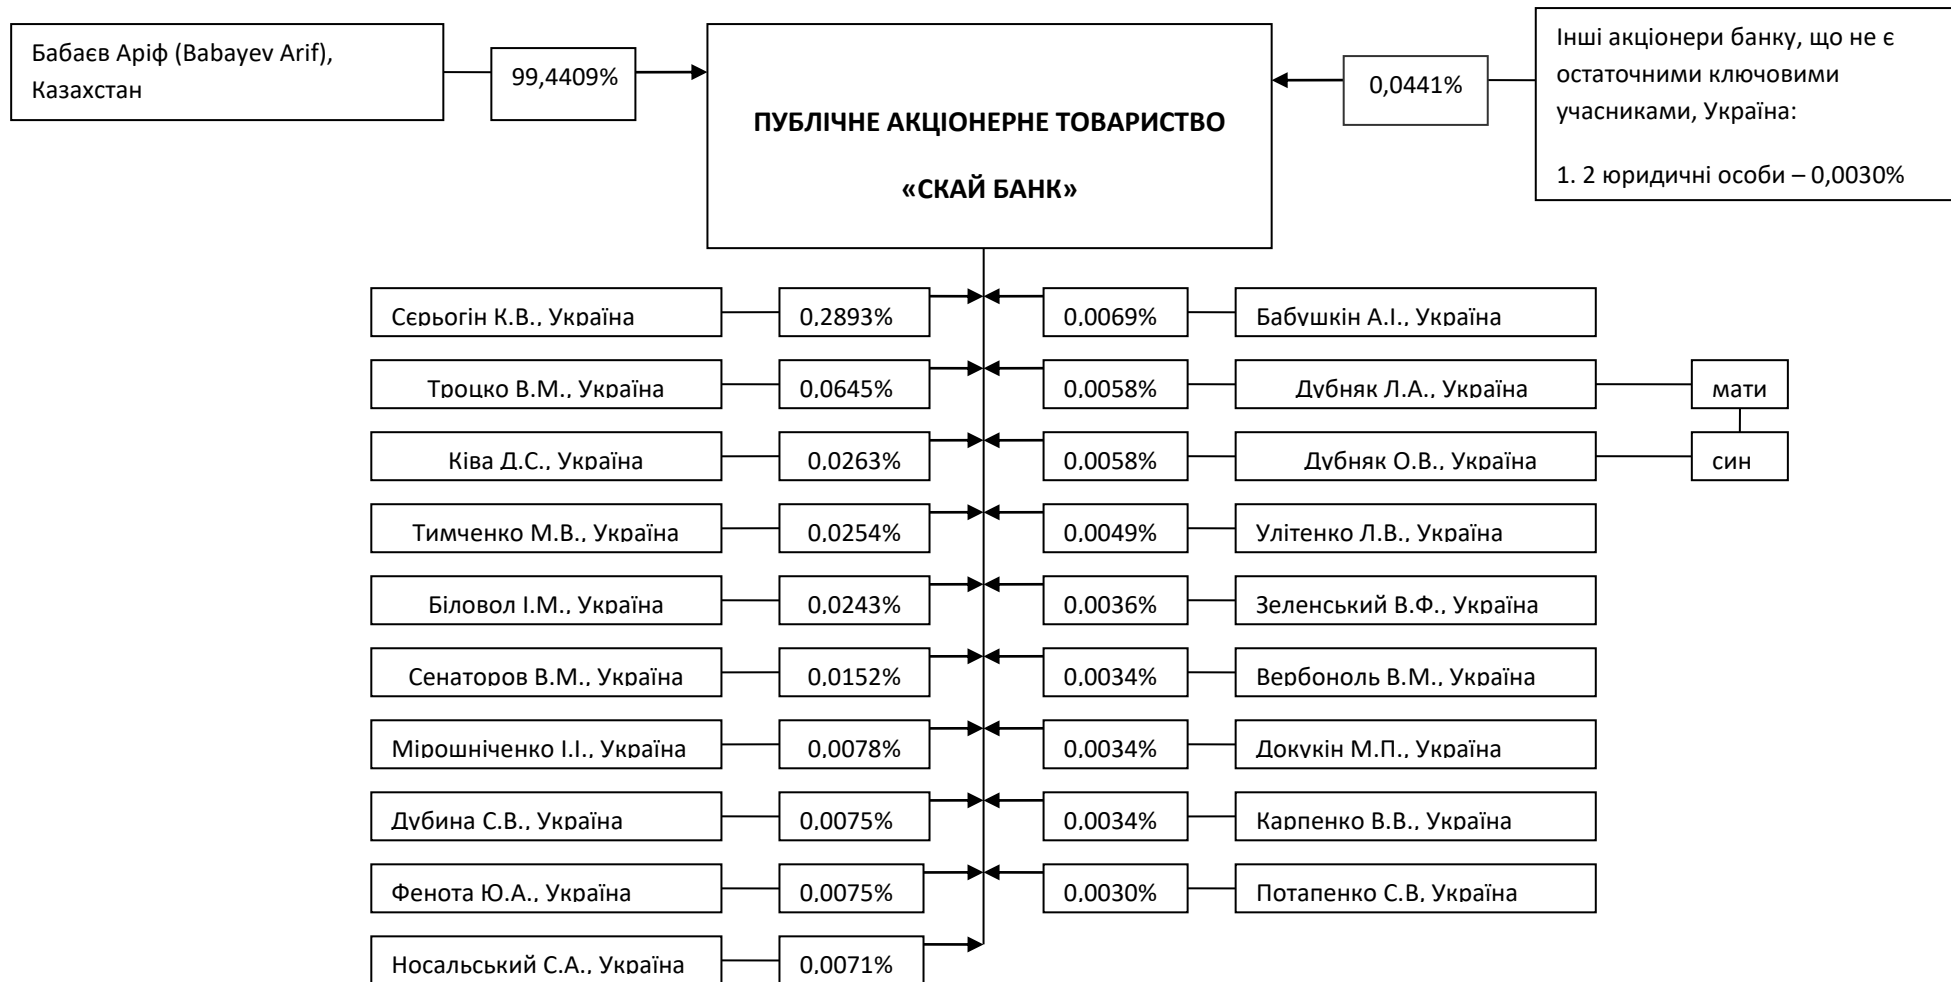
Бабаєв Аріф (Babayev Arif), Казахстан

99,4409%

ПУБЛІЧНЕ АКЦІОНЕРНЕ ТОВАРИСТВО

«СКАЙ БАНК»

0,0441%

Інші акціонери банку, що не є остаточними ключовими учасниками, Україна:

1. 2 юридичні особи – 0,0030%

Сєрьогін К.В., Україна
0,2893%

0,0069%
Бабушкін А.І., Україна

Троцко В.М., Україна
0,0645%

0,0058%
Дубняк Л.А., Україна
мати

Ківа Д.С., Україна
0,0263%

0,0058%
Дубняк О.В., Україна
син

Тимченко М.В., Україна
0,0254%

0,0049%
Улітенко Л.В., Україна

Біловол І.М., Україна
0,0243%

0,0036%
Зеленський В.Ф., Україна

Сенаторов В.М., Україна
0,0152%

0,0034%
Вербоноль В.М., Україна

Мірошніченко І.І., Україна
0,0078%

0,0034%
Докукін М.П., Україна

Дубина С.В., Україна
0,0075%

0,0034%
Карпенко В.В., Україна

Фенота Ю.А., Україна
0,0075%

0,0030%
Потапенко С.В, Україна

Носальський С.А., Україна
0,0071%